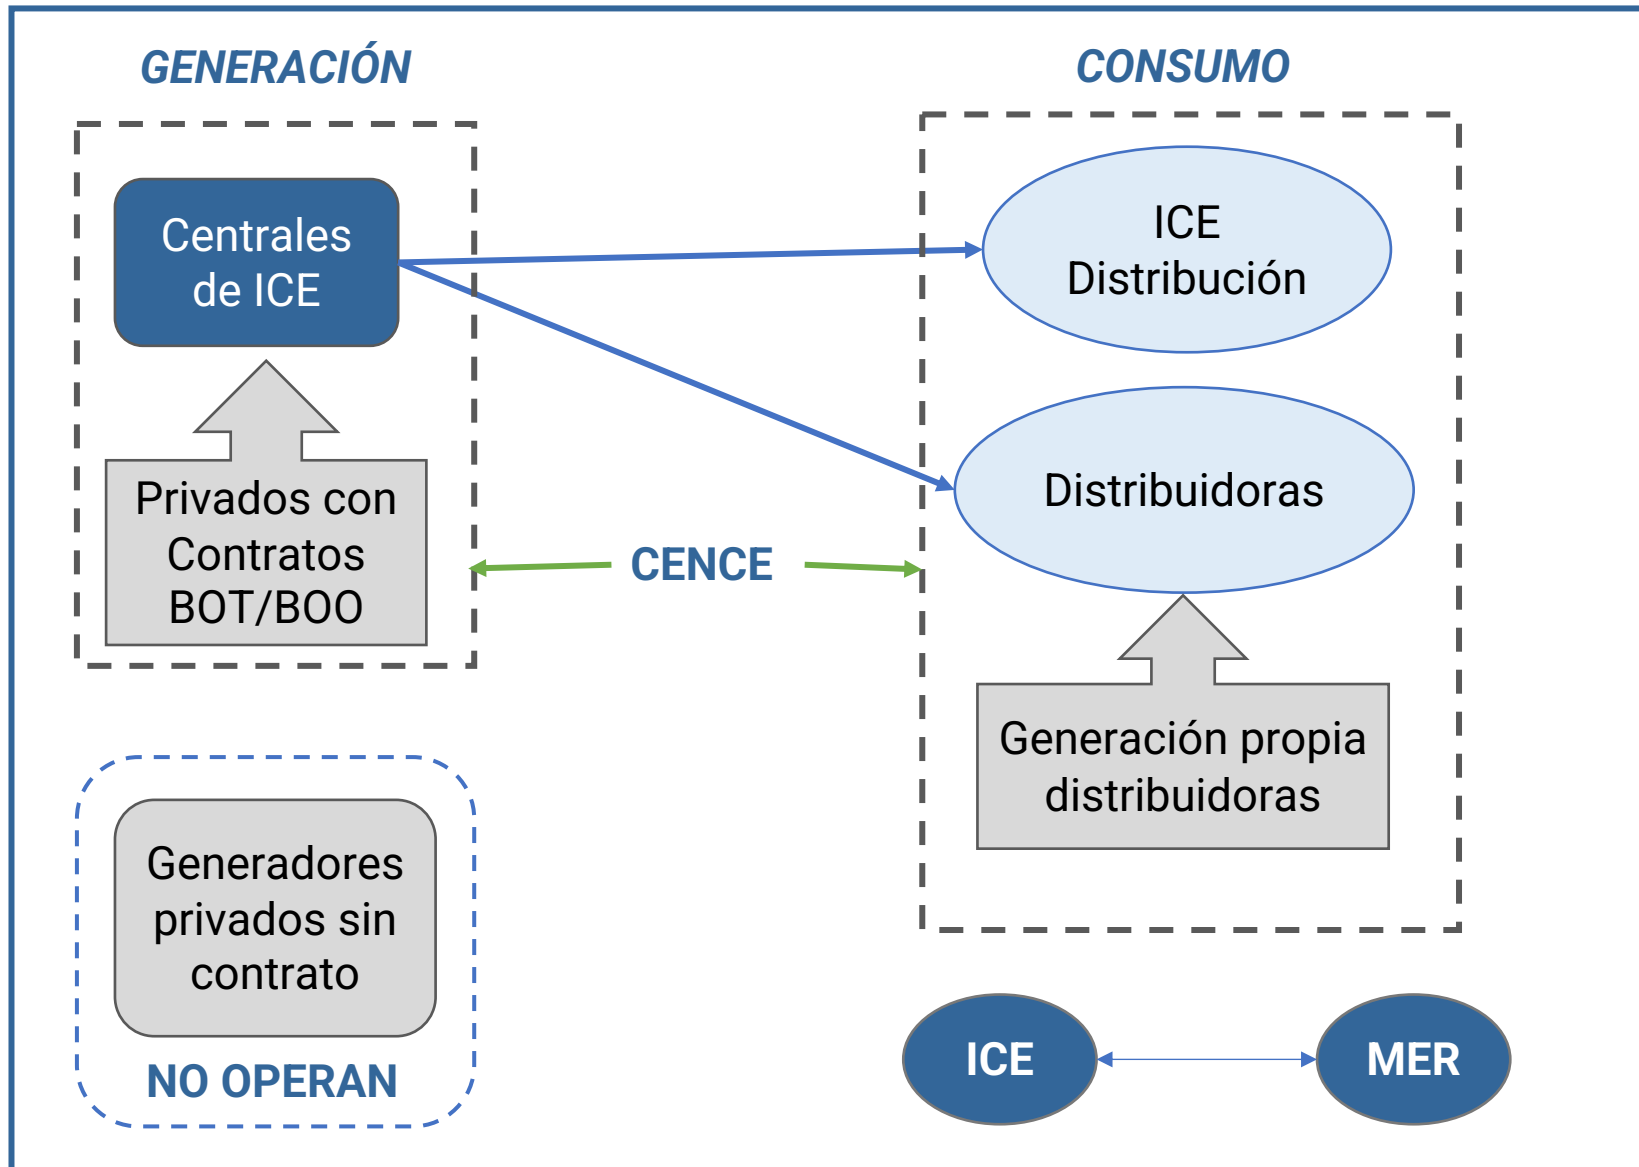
GENERACIÓN

CONSUMO

Centrales de ICE

Privados con Contratos BOT/BOO

ICE Distribución

Distribuidoras

CENCE

Generación propia distribuidoras

Generadores privados sin contrato

NO OPERAN

ICE

MER